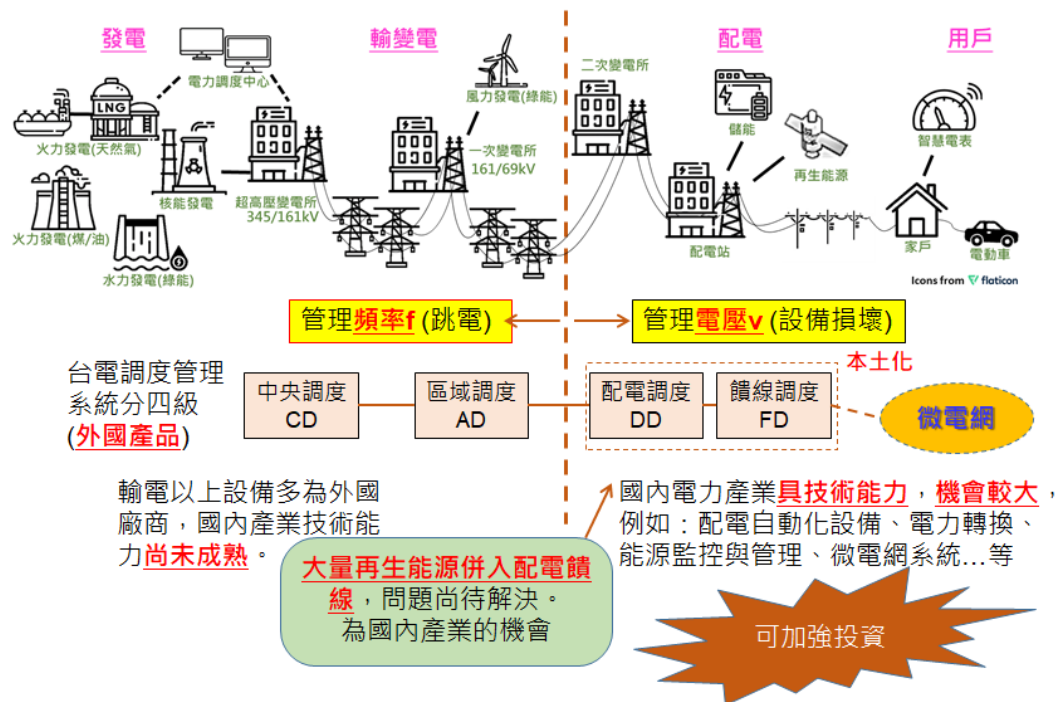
發電

輸變電

配電

用戶

電力調度中心

LNG

火力發電(天然氣)

核能發電

火力發電(煤/油)

水力發電(綠能)

超高壓變電所
345/161kV

風力發電(綠能)

一次變電所
161/69kV

二次變電所

儲能

再生能源

配電站

智慧電表

家戶

電動車

Icons from flaticon

管理頻率f (跳電)

管理電壓v (設備損壞)

本土化

台電調度管理系統分四級(外國產品)

| 中央調度 CD | 區域調度 AD | 配電調度 DD | 饋線調度 FD |
|---|---|---|---|

微電網

輸電以上設備多為外國廠商，國內產業技術能力尚未成熟。

國內電力產業具技術能力，機會較大，例如：配電自動化設備、電力轉換、能源監控與管理、微電網系統…等

大量再生能源併入配電饋線，問題尚待解決。
為國內產業的機會

可加強投資